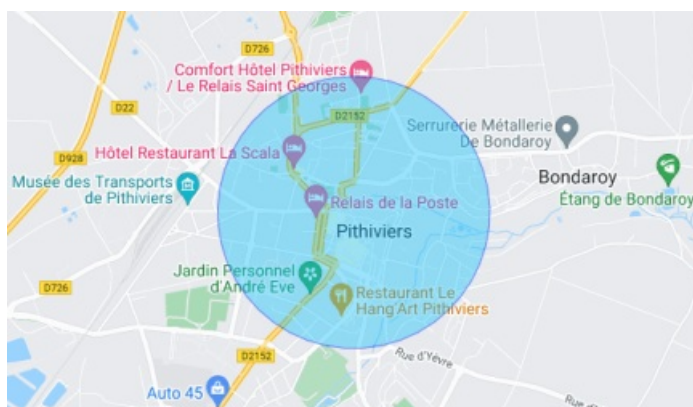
D726
Comfort Hôtel Pithiviers / Le Relais Saint Georges
D22
D2152
Serrurerie Métallerie De Bondaroy
D928
Hôtel Restaurant La Scala
Musée des Transports de Pithiviers
Bondaroy
Étang de Bondaroy
Relais de la Poste
Pithiviers
Jardin Personnel d'André Eve
D726
Restaurant Le Hang'Art Pithiviers
Rue d'Yèvre
D2152
Auto 45